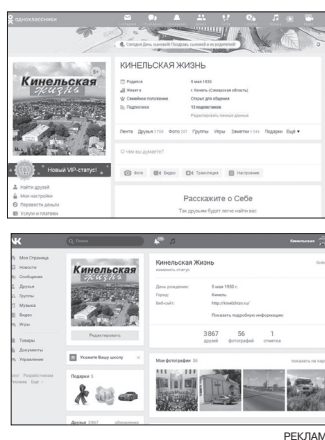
одноклассники

Сегодня День сыновей! Поздравь сыновей и их родителей!

КИНЕЛЬСКАЯ ЖИЗНЬ

Кинельская жизнь

Родился 9 мая 1935
Живет г. Кинель (Самарская область)
Семейное положение Открыт для общения
Подписчики 13 подписчиков
Редактировать личные данные

Лента Друзья 1760 Фото 337 Группы Игры Заметки 1144 Подарки Ещё

О чем вы думаете?

Фото Видео Трансляция Настроение

Новый VIP-статус!

Найти друзей
Мои настройки
Перевести деньги
Услуги и платежи

Расскажите о Себе
Так друзьям будет легче найти вас

Поиск

Моя Страница
Новости
Сообщения
Друзья
Группы
Музыка
Видео
Игры
Товары
Документы
Управление

Кинельская жизнь

Кинельская Жизнь
изменить статус

День рождения: 9 мая 1935 г.
Город: Кинель
Веб-сайт: http://kinelzhizn.ru/
Показать подробную информацию

3867 друзей
56 фотографий
1 отметка

Редактировать

Укажите Вашу школу

Подарки 1

Мои фотографии 56

Друзья 3867

РЕКЛАМ